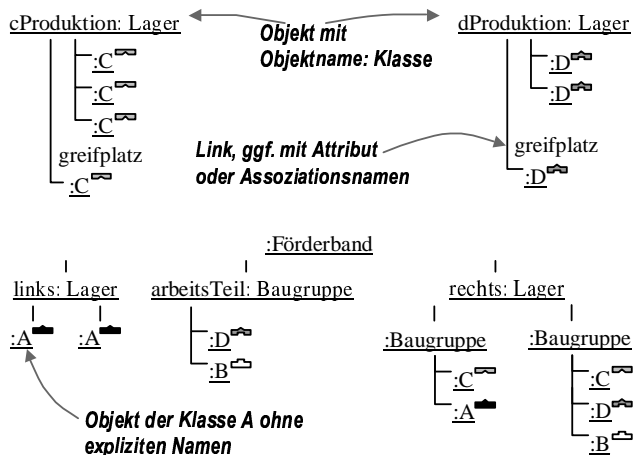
cProduktion: Lager

:C

:C

:C

greifplatz

:C

Objekt mit Objektname: Klasse

dProduktion: Lager

:D

:D

greifplatz

:D

Link, ggf. mit Attribut oder Assoziationsnamen

:Förderband

links: Lager

:A

:A

arbeitsTeil: Baugruppe

:D

:B

rechts: Lager

:Baugruppe

:C

:A

:Baugruppe

:C

:D

:B

Objekt der Klasse A ohne explizitem Namen